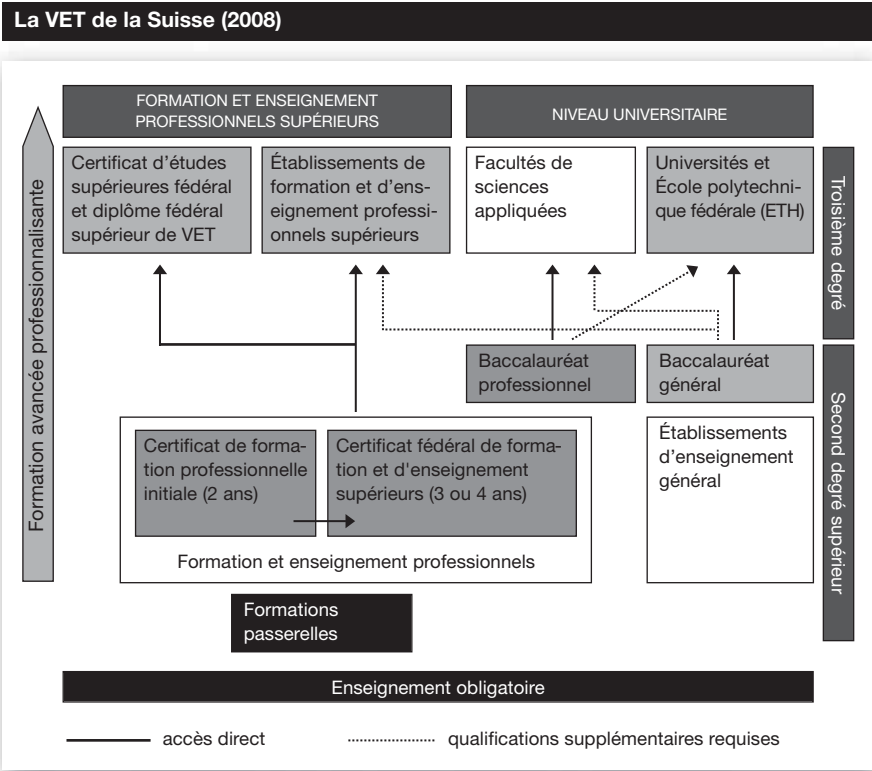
La VET de la Suisse (2008)

Formation avancée professionnalisante

FORMATION ET ENSEIGNEMENT PROFESSIONNELS SUPÉRIEURS

NIVEAU UNIVERSITAIRE

Certificat d'études supérieures fédéral et diplôme fédéral supérieur de VET

Établissements de formation et d'enseignement professionnels supérieurs

Facultés de sciences appliquées

Universités et École polytechnique fédérale (ETH)

Troisième degré

Baccalauréat professionnel

Baccalauréat général

Second degré supérieur

Certificat de formation professionnelle initiale (2 ans)

Certificat fédéral de formation et d'enseignement supérieurs (3 ou 4 ans)

Formation et enseignement professionnels

Établissements d'enseignement général

Formations passerelles

Enseignement obligatoire

accès direct

qualifications supplémentaires requises